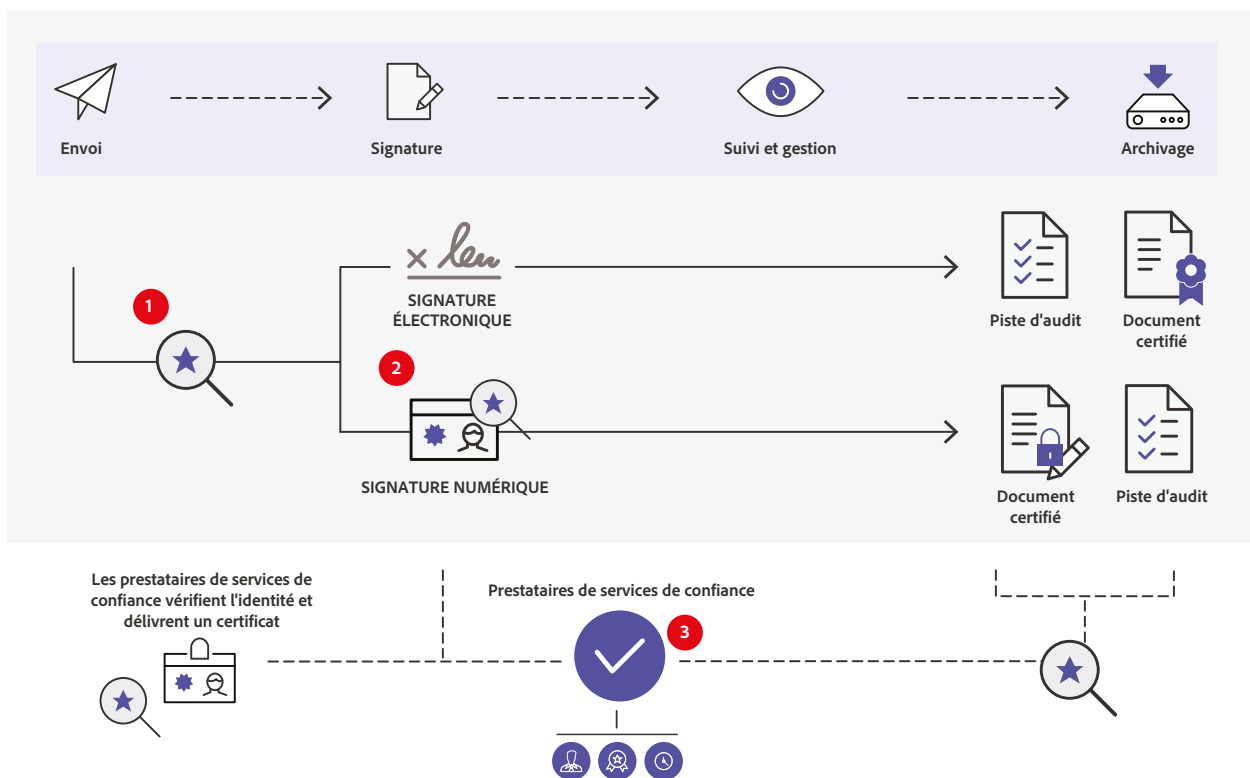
Envoi

Signature

Suivi et gestion

Archivage

1

SIGNATURE ÉLECTRONIQUE

Piste d'audit

Document certifié

2

SIGNATURE NUMÉRIQUE

Document certifié

Piste d'audit

Les prestataires de services de confiance vérifient l'identité et délivrent un certificat

Prestataires de services de confiance

3